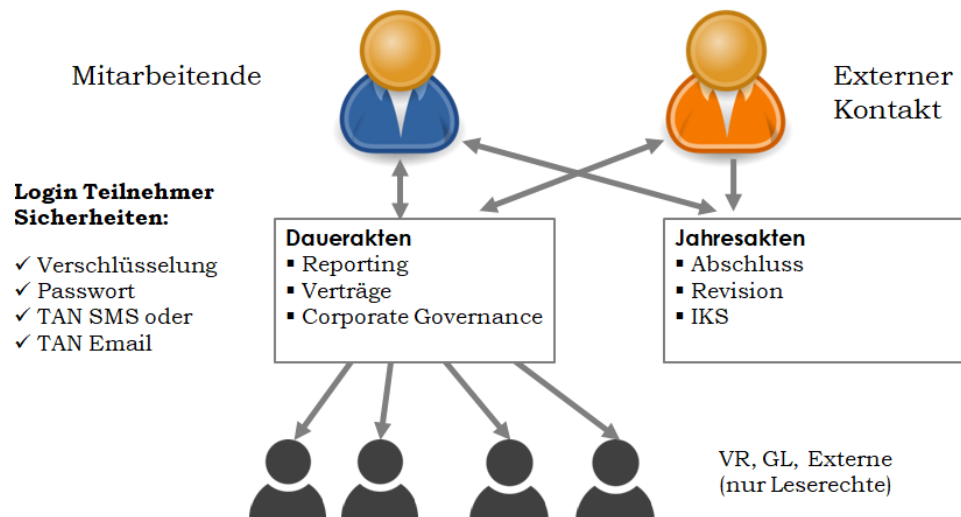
Mitarbeitende

Externer Kontakt

Login Teilnehmer Sicherheiten:

✓ Verschlüsselung
✓ Passwort
✓ TAN SMS oder
✓ TAN Email

Dauerakten
▪ Reporting
▪ Verträge
▪ Corporate Governance

Jahresakten
▪ Abschluss
▪ Revision
▪ IKS

VR, GL, Externe (nur Leserechte)